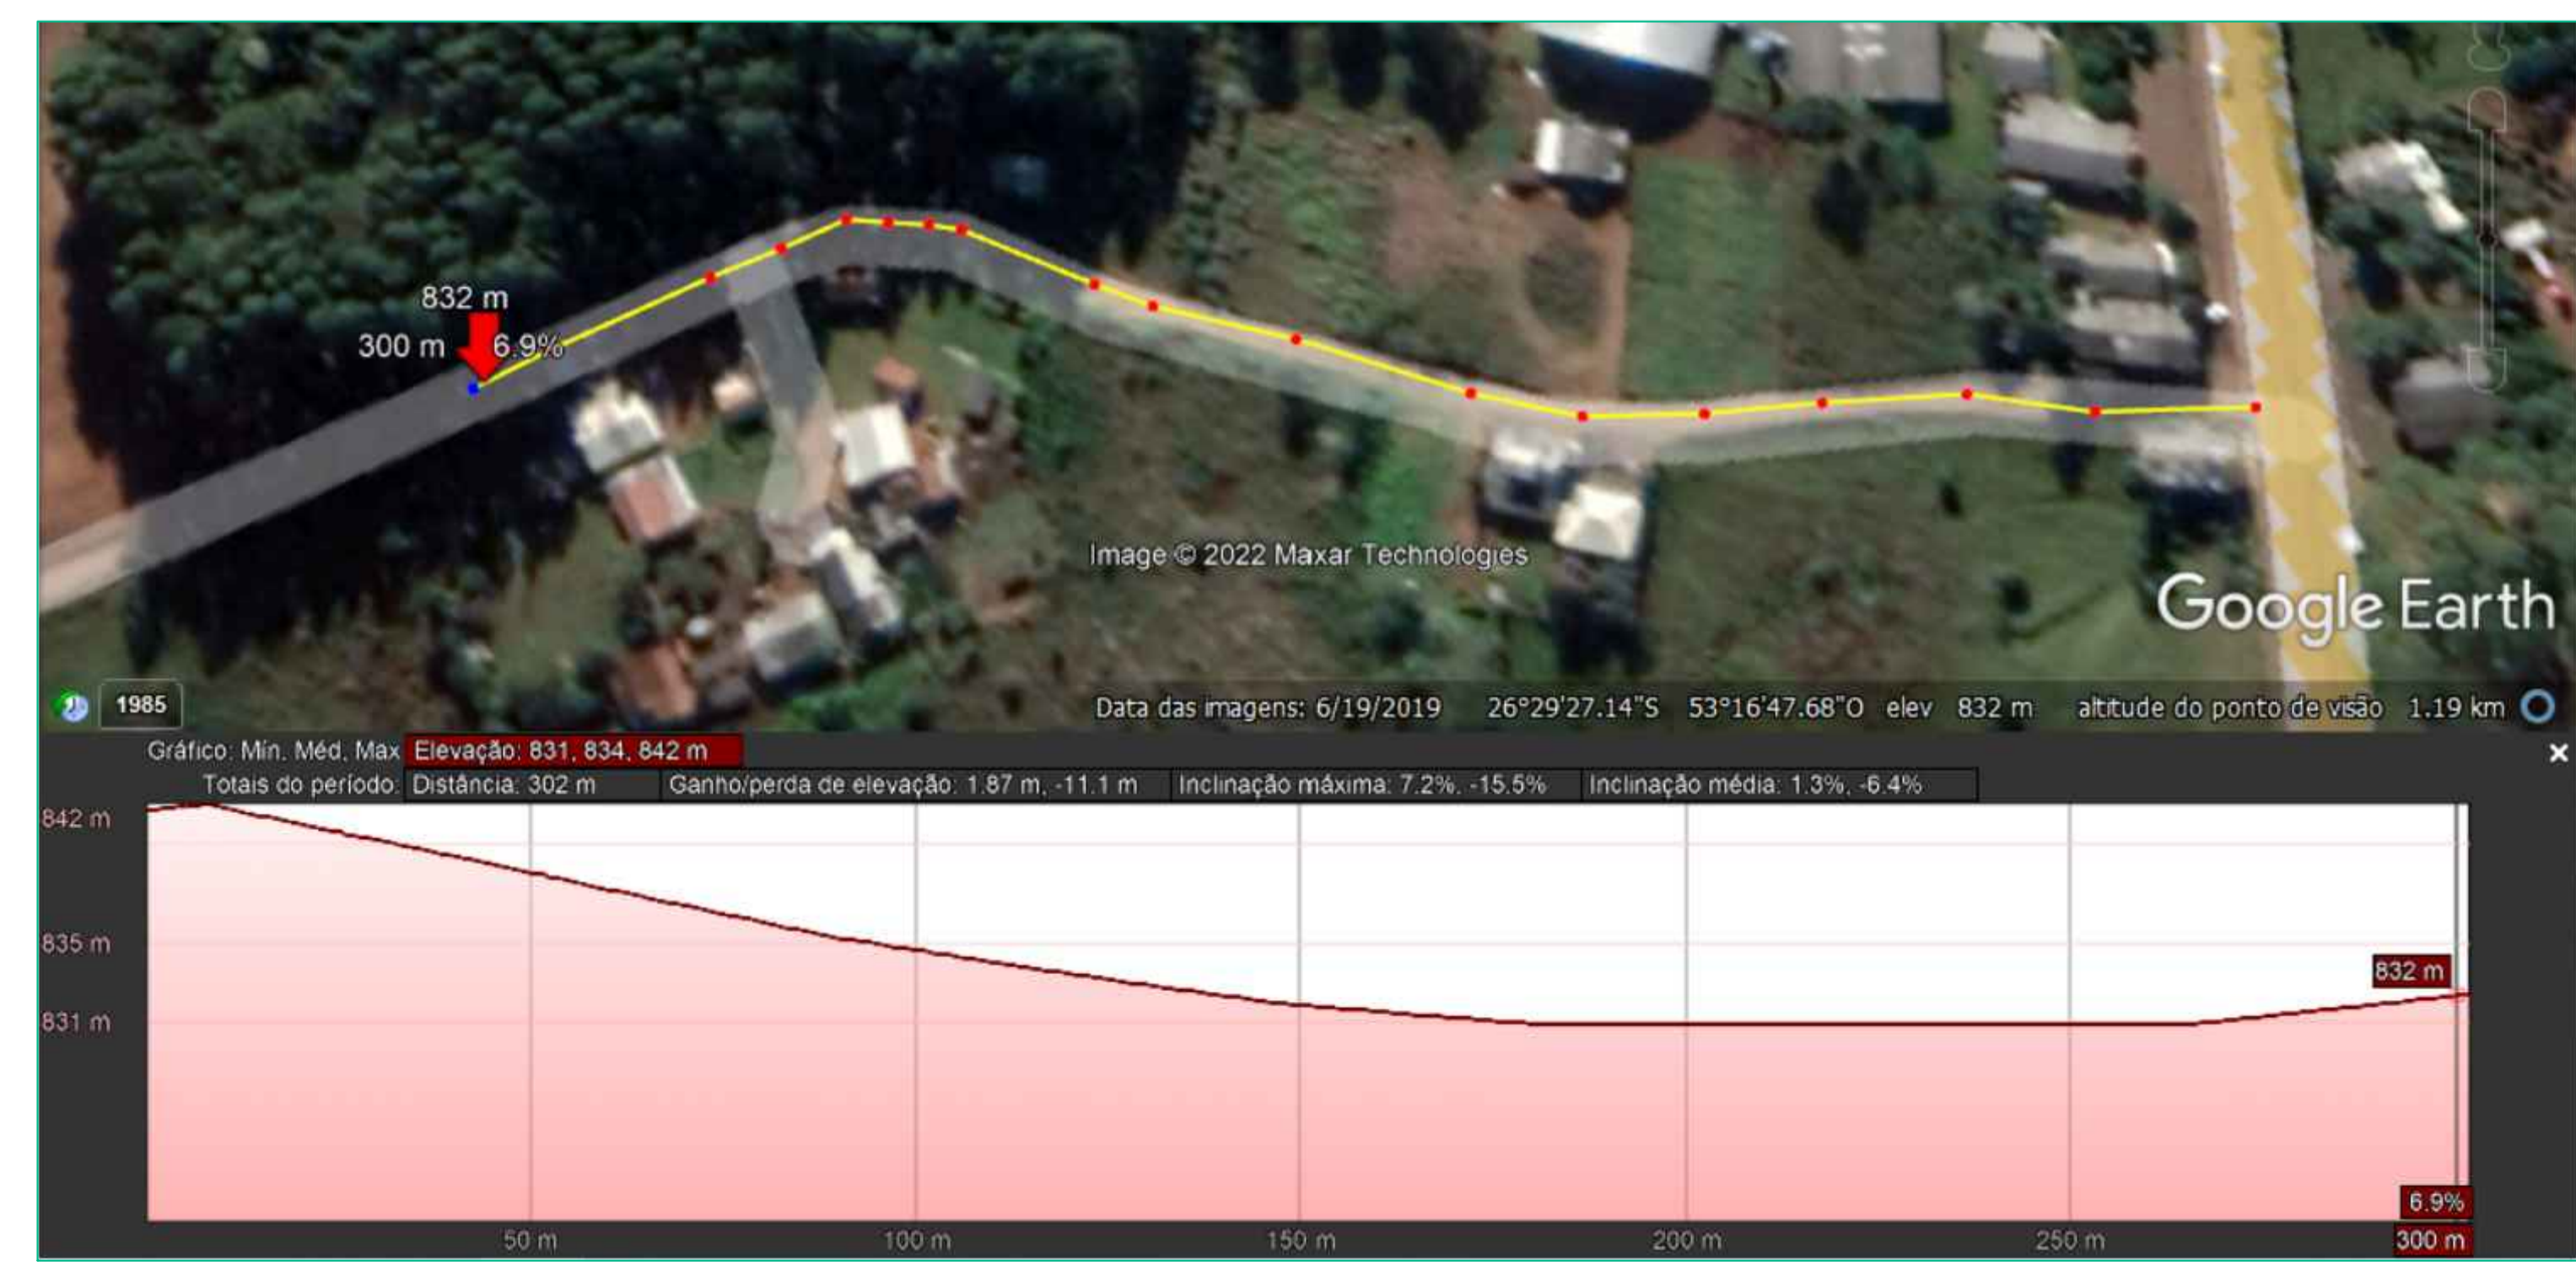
832 m
300 m 6.9%

Image © 2022 Maxar Technologies

Google Earth

1985

Data das imagens: 6/19/2019 26°29'27.14"S 53°16'47.68"O elev 832 m altitude do ponto de visão 1.19 km

Gráfico: Mín, Méd, Max Elevação: 831, 834, 842 m
Totais do período: Distância: 302 m Ganho/perda de elevação: 1.87 m, -11.1 m Inclinação máxima: 7.2%, -15.5% Inclinação média: 1.3%, -6.4%

842 m
835 m
831 m

832 m
6.9%

50 m 100 m 150 m 200 m 250 m 300 m